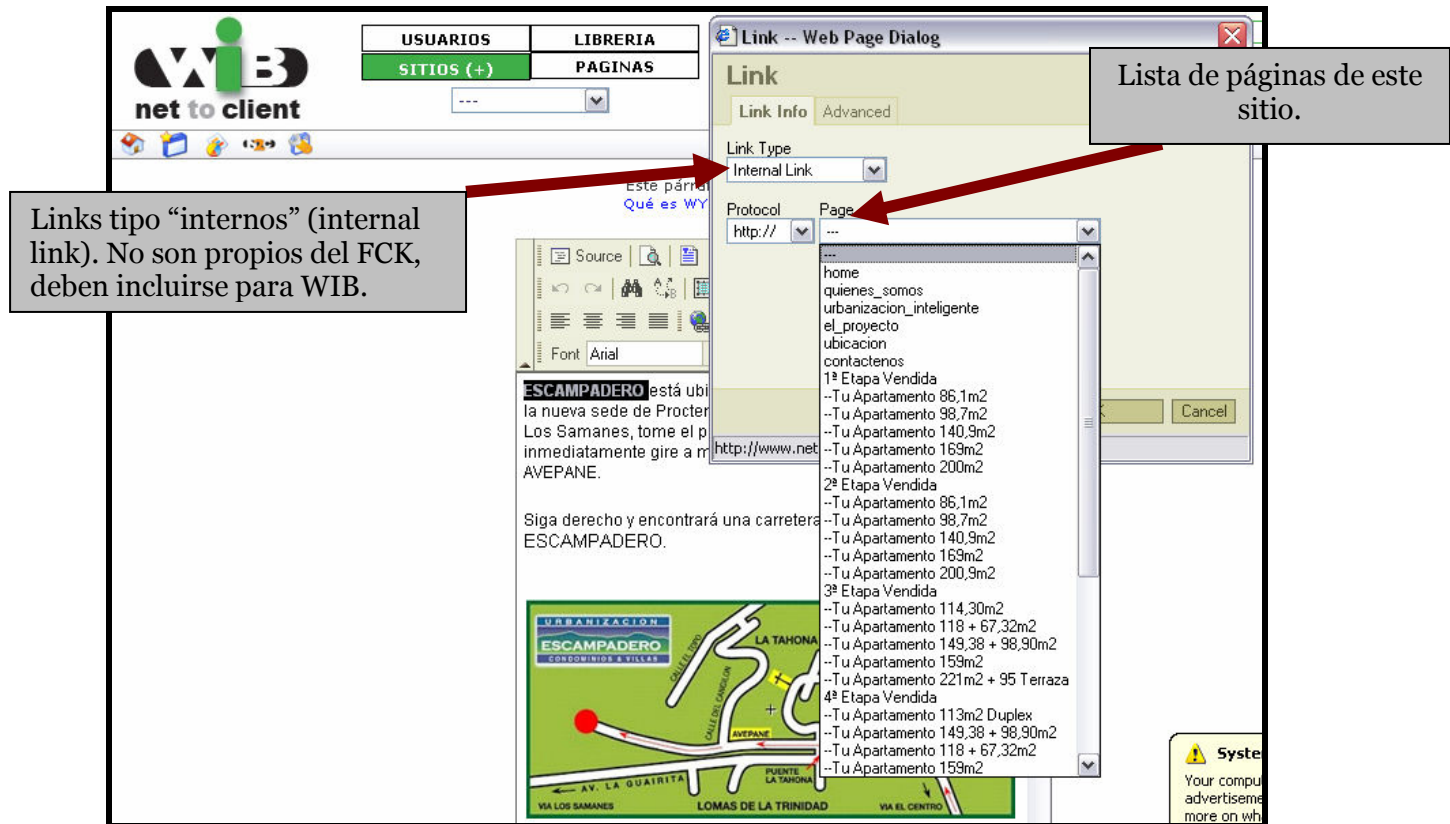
WIB
net to client

USUARIOS
LIBRERIA
SITIOS (+)
PAGINAS
---

Link -- Web Page Dialog

Link

Link Info
Advanced

Lista de páginas de este sitio.

Link Type
Internal Link

Links tipo "internos" (internal link). No son propios del FCK, deben incluirse para WIB.

Este párraf
Qué es WY

Protocol
http://
Page
---

---
home
quienes_somos
urbanizacion_inteligente
el_proyecto
ubicacion
contactenos
1ª Etapa Vendida
--Tu Apartamento 86,1m2
--Tu Apartamento 98,7m2
--Tu Apartamento 140,9m2
--Tu Apartamento 169m2
--Tu Apartamento 200m2
2ª Etapa Vendida
--Tu Apartamento 86,1m2
--Tu Apartamento 98,7m2
--Tu Apartamento 140,9m2
--Tu Apartamento 169m2
--Tu Apartamento 200,9m2
3ª Etapa Vendida
--Tu Apartamento 114,30m2
--Tu Apartamento 118 + 67,32m2
--Tu Apartamento 149,38 + 98,90m2
--Tu Apartamento 159m2
--Tu Apartamento 221m2 + 95 Terraza
4ª Etapa Vendida
--Tu Apartamento 113m2 Duplex
--Tu Apartamento 149,38 + 98,90m2
--Tu Apartamento 118 + 67,32m2
--Tu Apartamento 159m2

Source
Font Arial

Cancel
http://www.net

ESCAMPADERO está ubi la nueva sede de Procter Los Samanes, tome el p inmediatamente gire a m AVEPANE.

Siga derecho y encontrará una carretera ESCAMPADERO.

URBANIZACION
ESCAMPADERO
CONDOMINIOS & VILLAS
LA TAHONA
CALLE EL TOPO
CALLE DEL CANDILON
AVEPANE
PUENTE LA TAHONA
AV. LA GUAIRITA
VIA LOS SAMANES
LOMAS DE LA TRINIDAD
VIA EL CENTRO

Syste
Your compu
advertiseme
more on wh